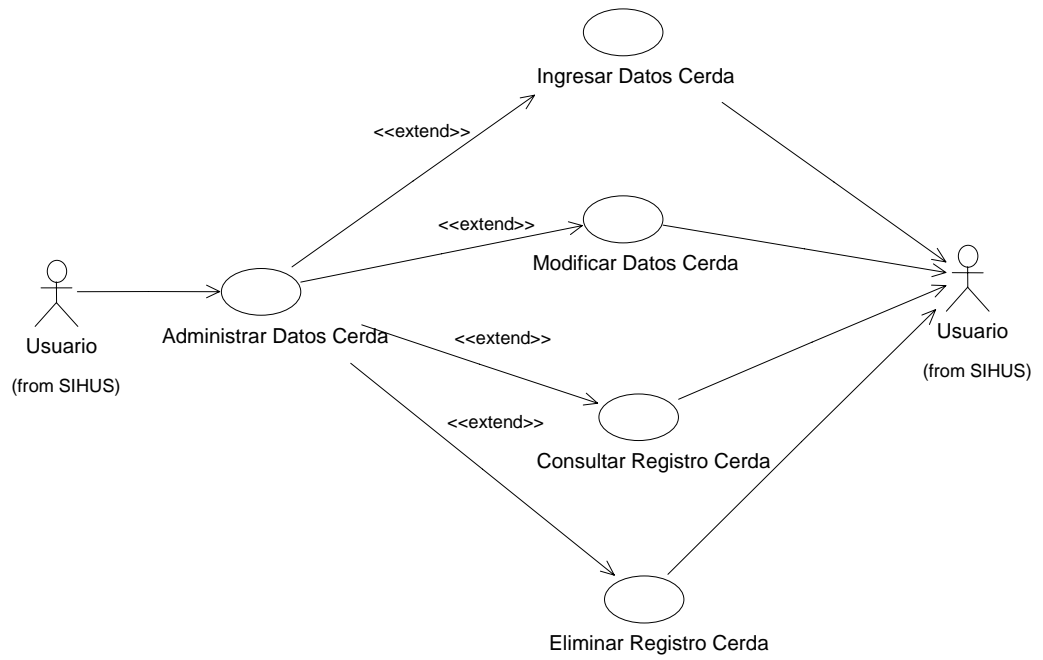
Ingresar Datos Cerda

<<extend>>

<<extend>>

Modificar Datos Cerda

Usuario

(from SIHUS)

Administrar Datos Cerda

<<extend>>

Usuario

(from SIHUS)

<<extend>>

Consultar Registro Cerda

Eliminar Registro Cerda